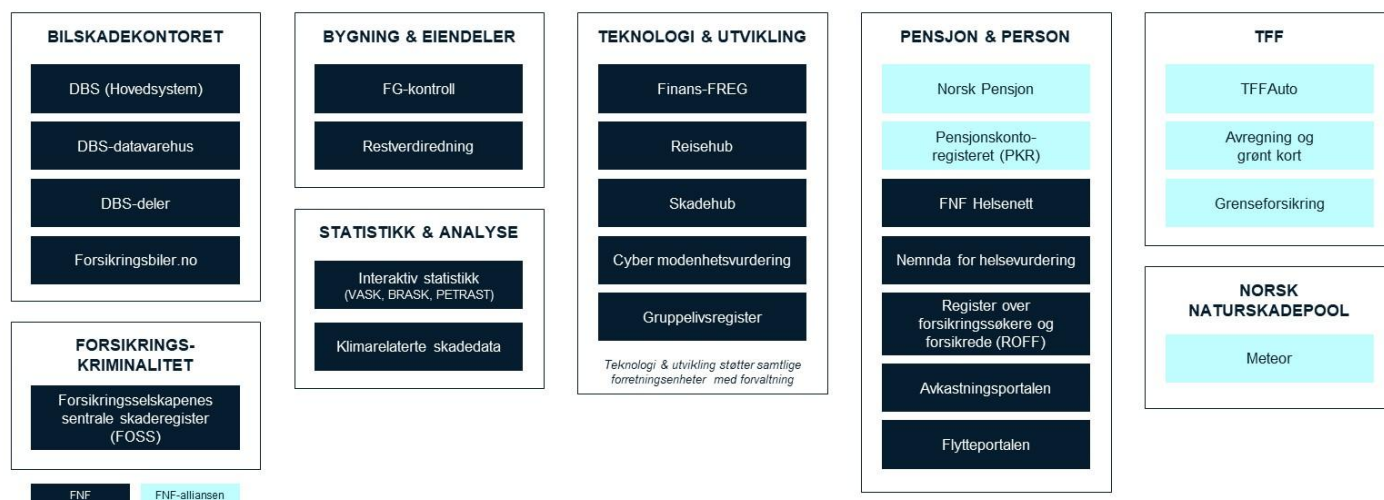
BILSKADEKONTORET

DBS (Hovedsystem)

DBS-datavarehus

DBS-deler

Forsikringsbiler.no

FORSIKRINGSKRIMINALITET

Forsikringsselskapenes sentrale skaderegister (FOSS)

FNF

FNF-alliansen

BYGNING & EIENDELER

FG-kontroll

Restverdiredning

STATISTIKK & ANALYSE

Interaktiv statistikk (VASK, BRASK, PETRAST)

Klimarelaterte skadedata

TEKNOLOGI & UTVIKLING

Finans-FREG

Reisehub

Skadehub

Cyber modenhetsvurdering

Gruppelivsregister

Teknologi & utvikling støtter samtlige forretningsenheter med forvaltning

PENSJON & PERSON

Norsk Pensjon

Pensjonskontoregisteret (PKR)

FNF Helsenett

Nemnda for helsevurdering

Register over forsikringssøkere og forsikrede (ROFF)

Avkastningsportalen

Flytteportalen

TFF

TFFAuto

Avregning og grønt kort

Grenseforsikring

NORSK NATURSKADEPOOL

Meteor